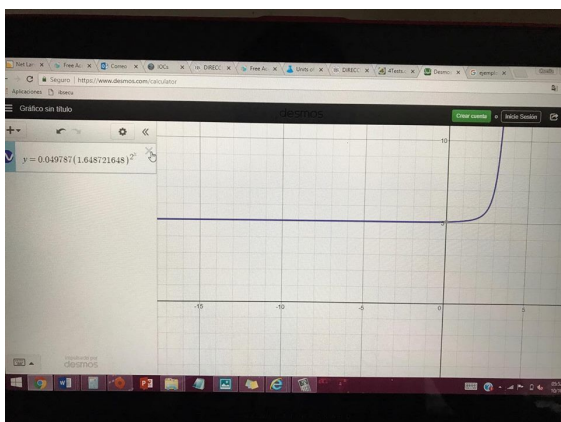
Net Lo ✕ | Free A ✕ | Correo ✕ | IOCs ✕ | DIRECC ✕ | Free A ✕ | Units of ✕ | DIRECC ✕ | 4Tests ✕ | Desmo ✕ | ejemplo ✕

C | Seguro | https://www.desmos.com/calculator

Aplicaciones | Nueva

Gráfico sin título

desmos

Crear cuenta o Iniciar Sesión

$y = 0.049787(1.648721648)^{2^x}$

10

5

-15

-10

-5

0

5

desmos